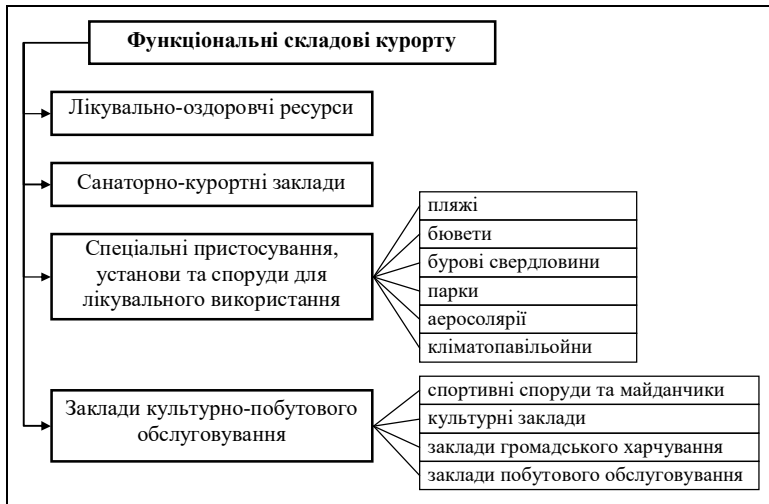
Функціональні складові курорту

Лікувально-оздоровчі ресурси

Санаторно-курортні заклади

Спеціальні пристосування, установи та споруди для лікувального використання

пляжі

бювети

бурові свердловини

парки

аеросолярії

кліматопавільйони

Заклади культурно-побутового обслуговування

спортивні споруди та майданчики

культурні заклади

заклади громадського харчування

заклади побутового обслуговування